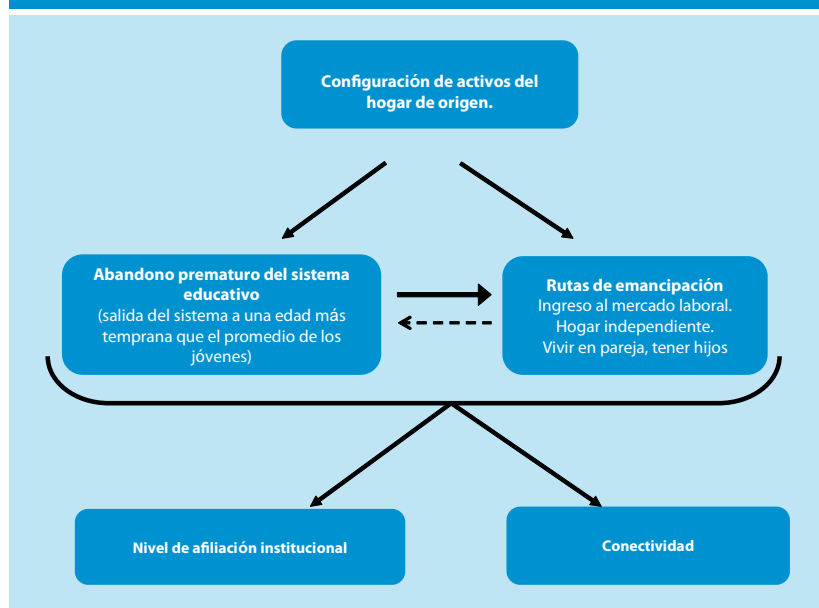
Configuración de activos del hogar de origen.

Abandono prematuro del sistema educativo
(salida del sistema a una edad más temprana que el promedio de los jóvenes)

Rutas de emancipación
Ingreso al mercado laboral.
Hogar independiente.
Vivir en pareja, tener hijos

Nivel de afiliación institucional

Conectividad